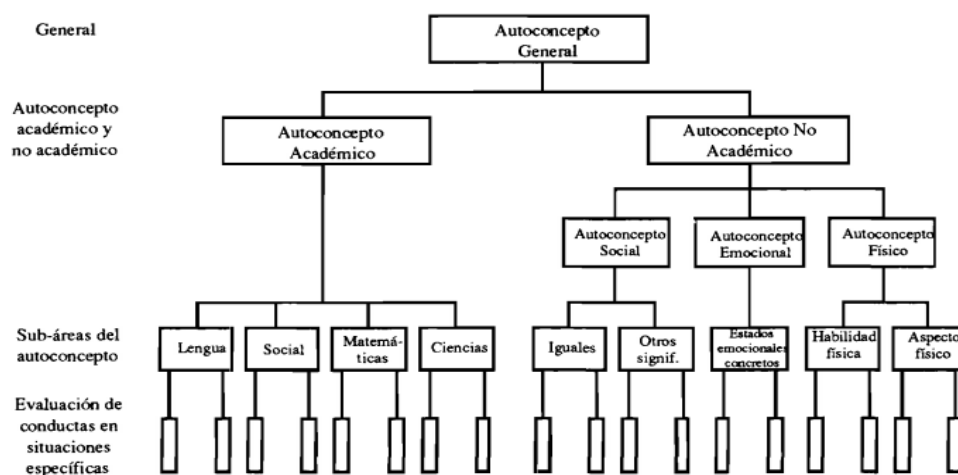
General

Autoconcepto General

Autoconcepto académico y no académico

Autoconcepto Académico

Autoconcepto No Académico

Autoconcepto Social

Autoconcepto Emocional

Autoconcepto Físico

Sub-áreas del autoconcepto

Lengua

Social

Matemáticas

Ciencias

Iguales

Otros signif.

Estados emocionales concretos

Habilidad física

Aspecto físico

Evaluación de conductas en situaciones específicas